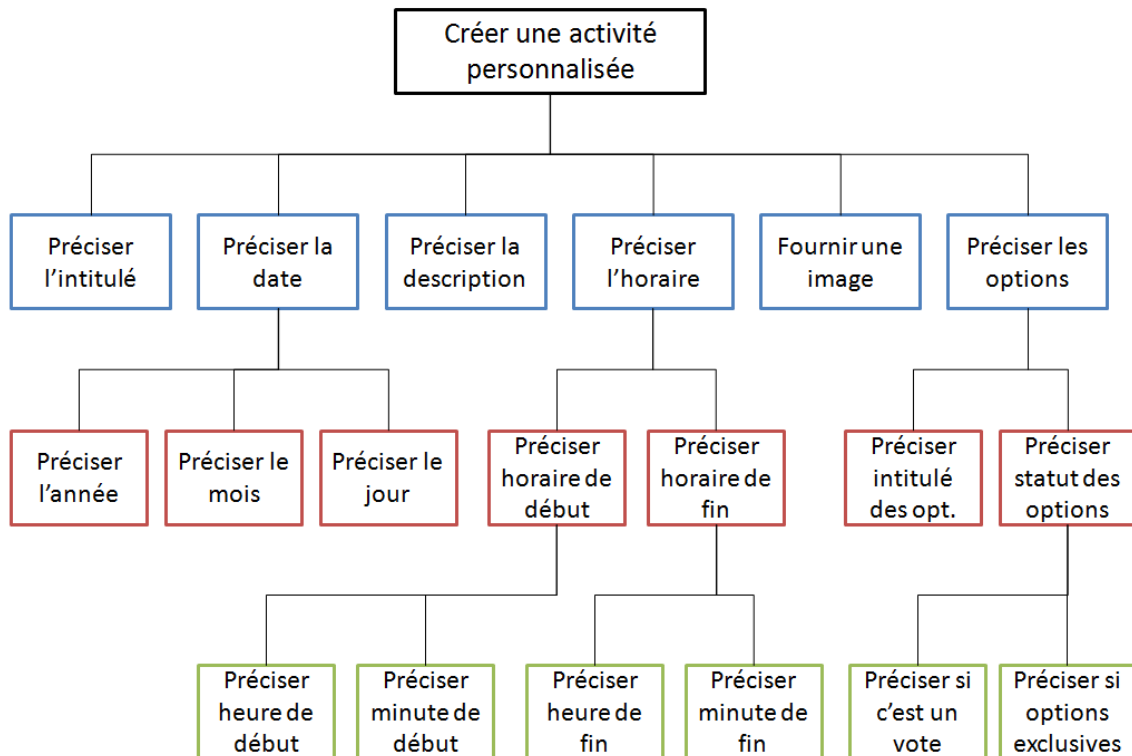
Créer une activité personnalisée

Préciser l'intitulé

Préciser la date

Préciser la description

Préciser l'horaire

Fournir une image

Préciser les options

Préciser l'année

Préciser le mois

Préciser le jour

Préciser horaire de début

Préciser horaire de fin

Préciser intitulé des opt.

Préciser statut des options

Préciser heure de début

Préciser minute de début

Préciser heure de fin

Préciser minute de fin

Préciser si c'est un vote

Préciser si options exclusives